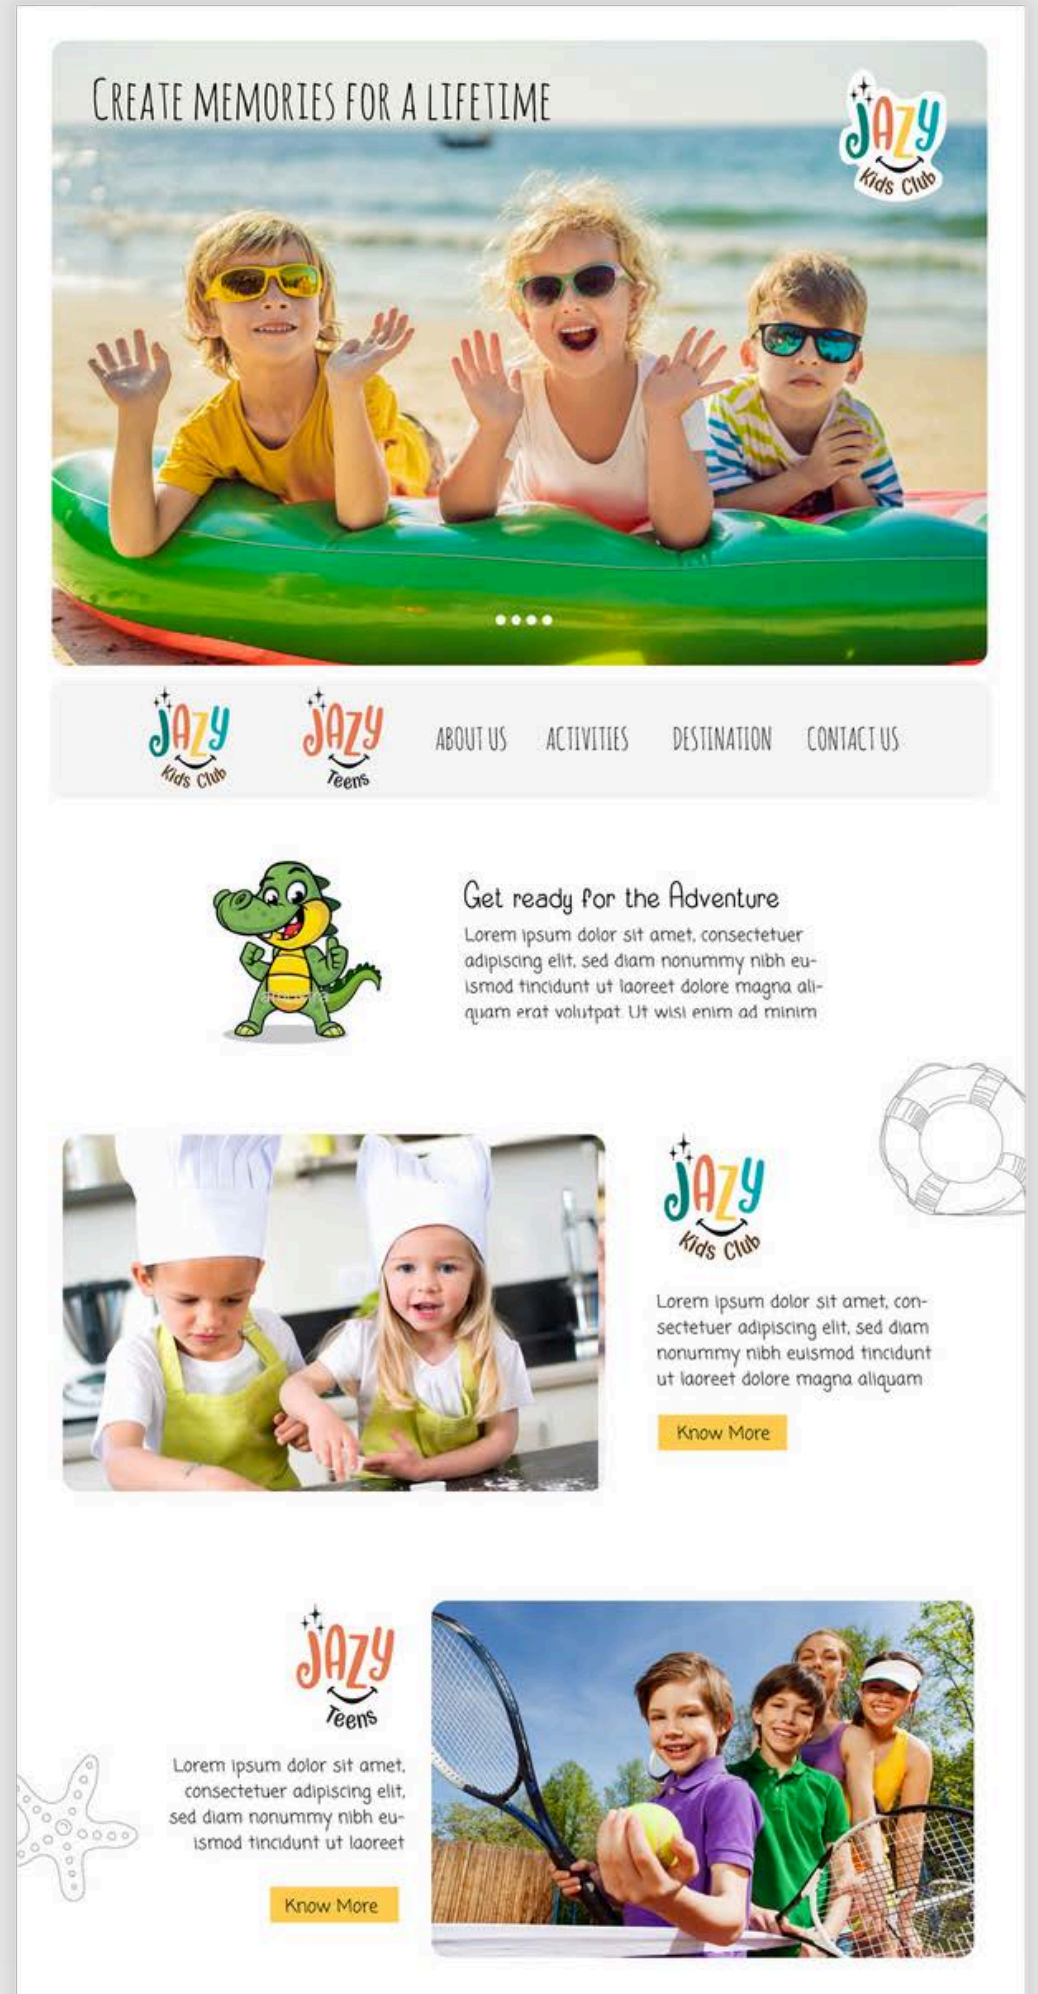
CREATE MEMORIES FOR A LIFETIME

JAZY Kids Club

JAZY Kids Club JAZY Teens ABOUT US ACTIVITIES DESTINATION CONTACT US

Get ready for the Adventure

Lorem ipsum dolor sit amet, consectetuer adipiscing elit, sed diam nonummy nibh euismod tincidunt ut laoreet dolore magna aliquam erat volutpat. Ut wisi enim ad minim

JAZY Kids Club

Lorem ipsum dolor sit amet, consectetuer adipiscing elit, sed diam nonummy nibh euismod tincidunt ut laoreet dolore magna aliquam

Know More

JAZY Teens

Lorem ipsum dolor sit amet, consectetuer adipiscing elit, sed diam nonummy nibh euismod tincidunt ut laoreet

Know More